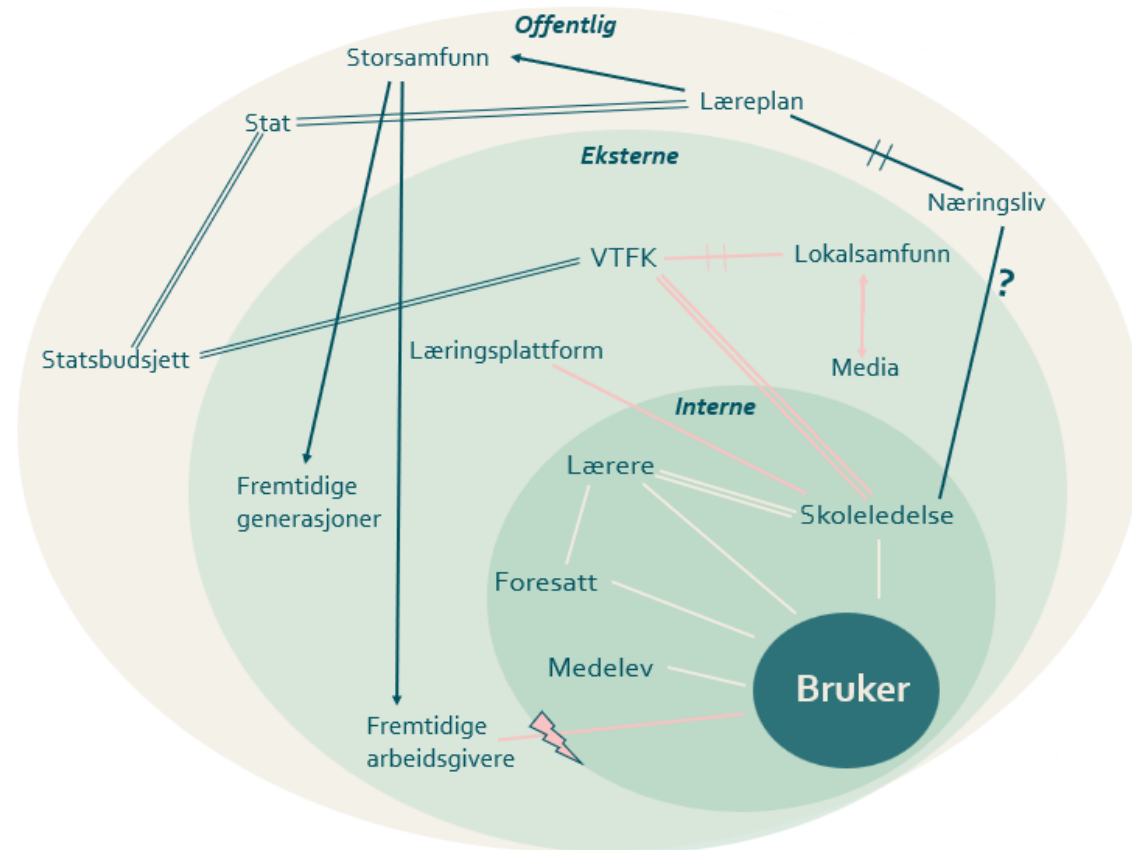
Offentlig
Storsamfunn
Læreplan
Stat
Eksterne
Næringsliv
VTFK
Lokalsamfunn
?
Statsbudsjett
Læringsplattform
Media
Interne
Lærere
Fremtidige generasjoner
Skoleledelse
Foresatt
Medelev
Bruker
Fremtidige arbeidsgivere